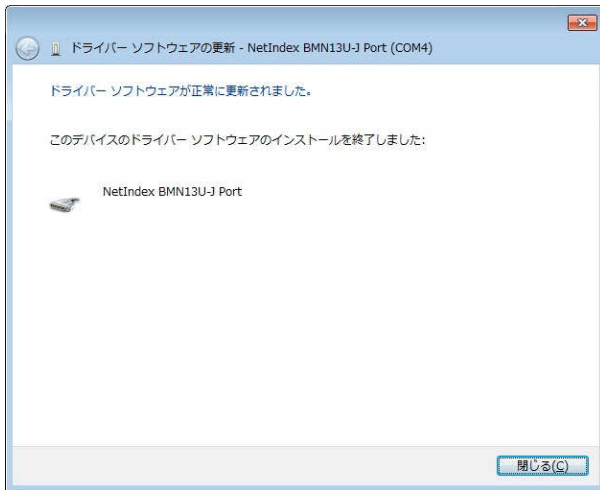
ドライバー ソフトウェアの更新 - NetIndex BMN13U-J Port (COM4)

ドライバー ソフトウェアが正常に更新されました。

このデバイスのドライバー ソフトウェアのインストールを終了しました:

NetIndex BMN13U-J Port

閉じる(C)